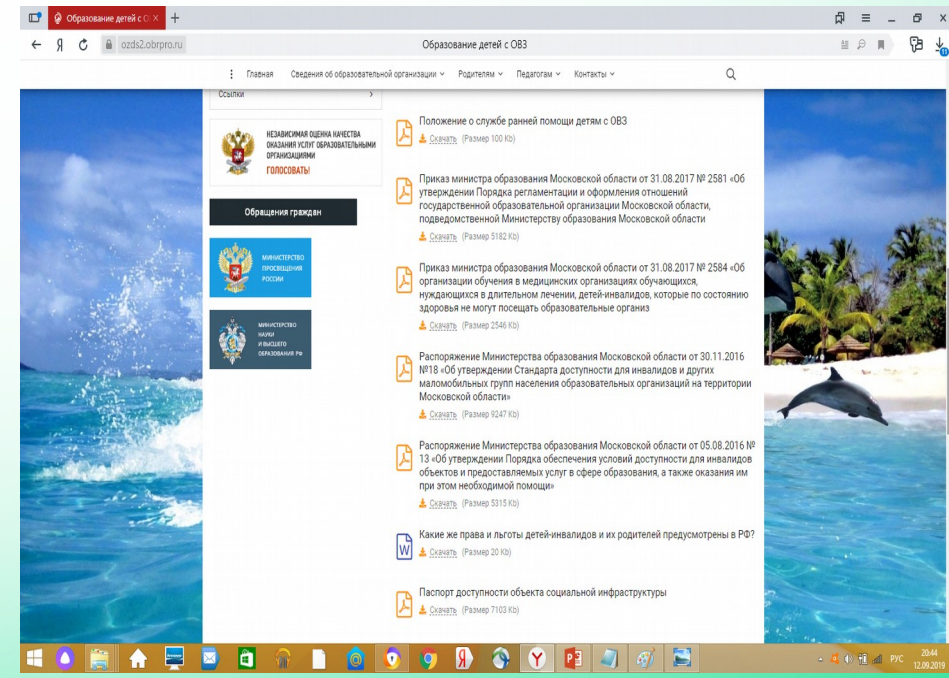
Образование детей с О ×
+
ozds2.obrpro.ru
Образование детей с ОВЗ

Главная Сведения об образовательной организации ∨ Родителям ∨ Педагогам ∨ Контакты ∨

Ссылки

НЕЗАВИСИМАЯ ОЦЕНКА КАЧЕСТВА ОКАЗАНИЯ УСЛУГ ОБРАЗОВАТЕЛЬНЫМИ ОРГАНИЗАЦИЯМИ
ГОЛОСОВАТЬ!

Обращения граждан

МИНИСТЕРСТВО ПРОСВЕЩЕНИЯ РОССИИ

МИНИСТЕРСТВО НАУКИ И ВЫСШЕГО ОБРАЗОВАНИЯ РФ

Положение о службе ранней помощи детям с ОВЗ
Скачать (Размер 100 Kb)

Приказ министра образования Московской области от 31.08.2017 № 2581 «Об утверждении Порядка регламентации и оформления отношений государственной образовательной организации Московской области, подведомственной Министерству образования Московской области
Скачать (Размер 5182 Kb)

Приказ министра образования Московской области от 31.08.2017 № 2584 «Об организации обучения в медицинских организациях обучающихся, нуждающихся в длительном лечении, детей-инвалидов, которые по состоянию здоровья не могут посещать образовательные организ
Скачать (Размер 2546 Kb)

Распоряжение Министерства образования Московской области от 30.11.2016 №18 «Об утверждении Стандарта доступности для инвалидов и других маломобильных групп населения образовательных организаций на территории Московской области»
Скачать (Размер 9247 Kb)

Распоряжение Министерства образования Московской области от 05.08.2016 № 13 «Об утверждении Порядка обеспечения условий доступности для инвалидов объектов и предоставляемых услуг в сфере образования, а также оказания им при этом необходимой помощи»
Скачать (Размер 5315 Kb)

Какие же права и льготы детей-инвалидов и их родителей предусмотрены в РФ?
Скачать (Размер 20 Kb)

Паспорт доступности объекта социальной инфраструктуры
Скачать (Размер 7103 Kb)

РУС 20:44 12.09.2019